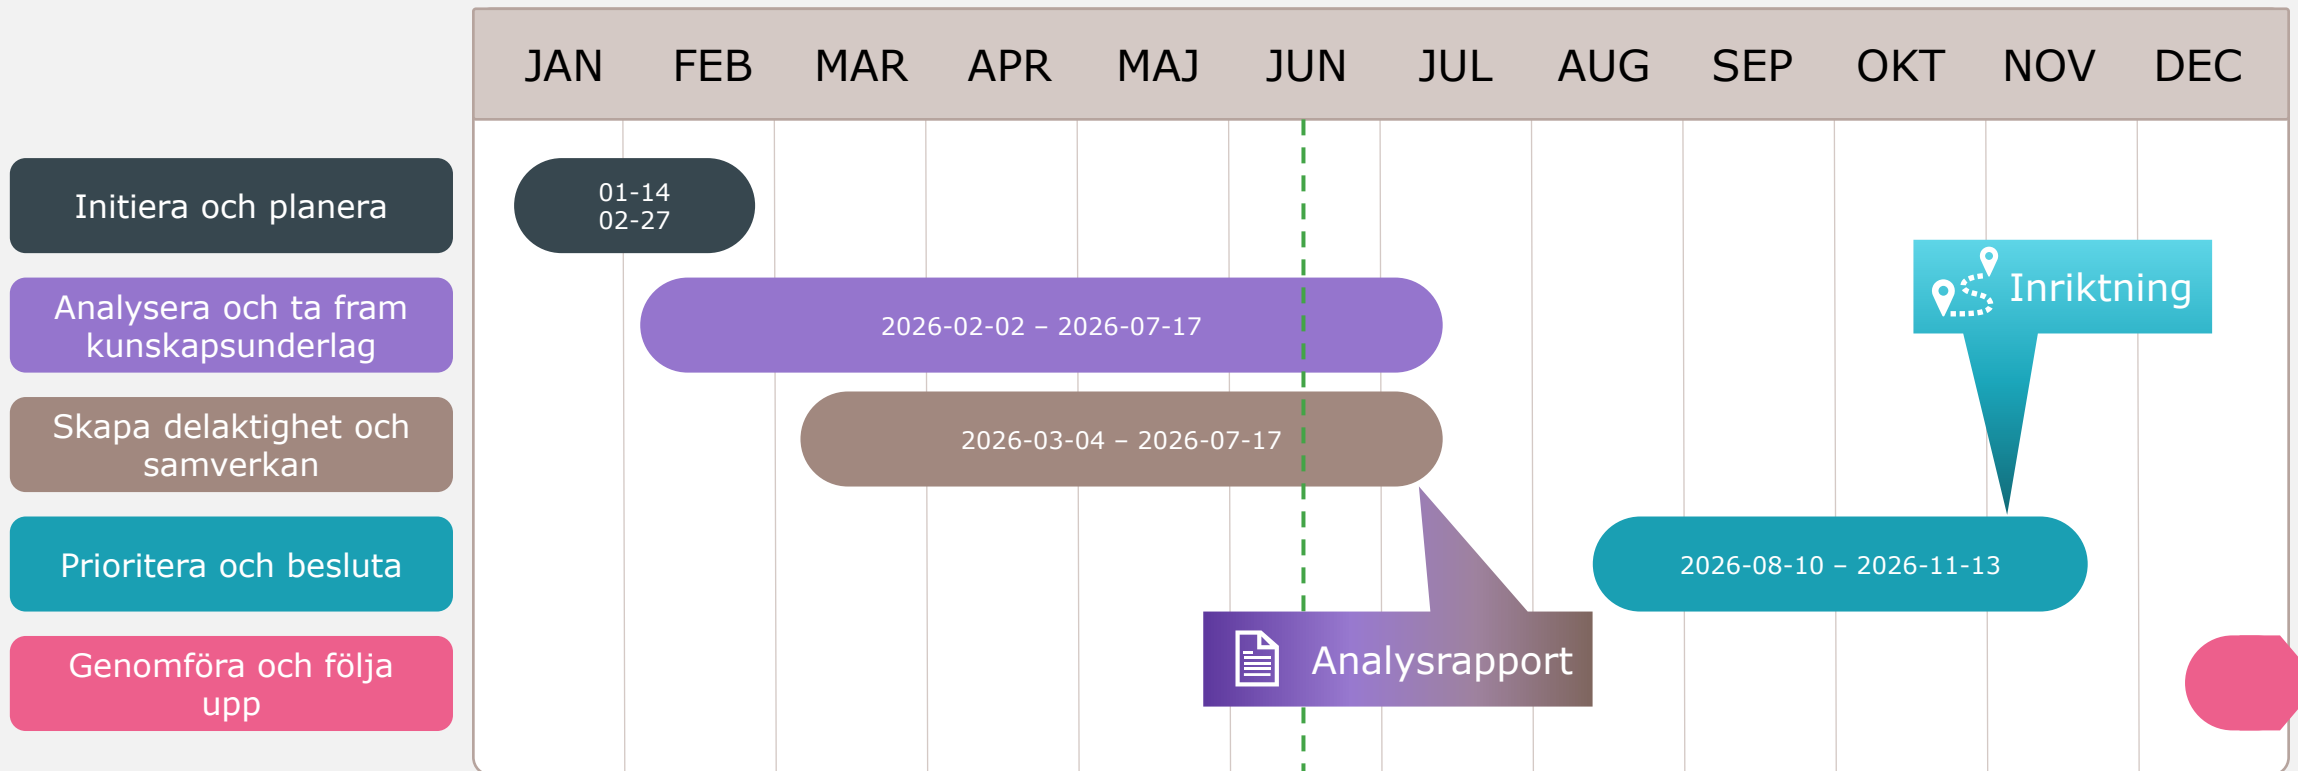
| JAN | FEB | MAR | APR | MAJ | JUN | JUL | AUG | SEP | OKT | NOV | DEC |
|---|---|---|---|---|---|---|---|---|---|---|---|

Initiera och planera

01-14
02-27

Analysera och ta fram kunskapsunderlag

2026-02-02 – 2026-07-17

Skapa delaktighet och samverkan

2026-03-04 – 2026-07-17

Prioritera och besluta

2026-08-10 – 2026-11-13

Genomföra och följa upp

Inriktning

Analysrapport